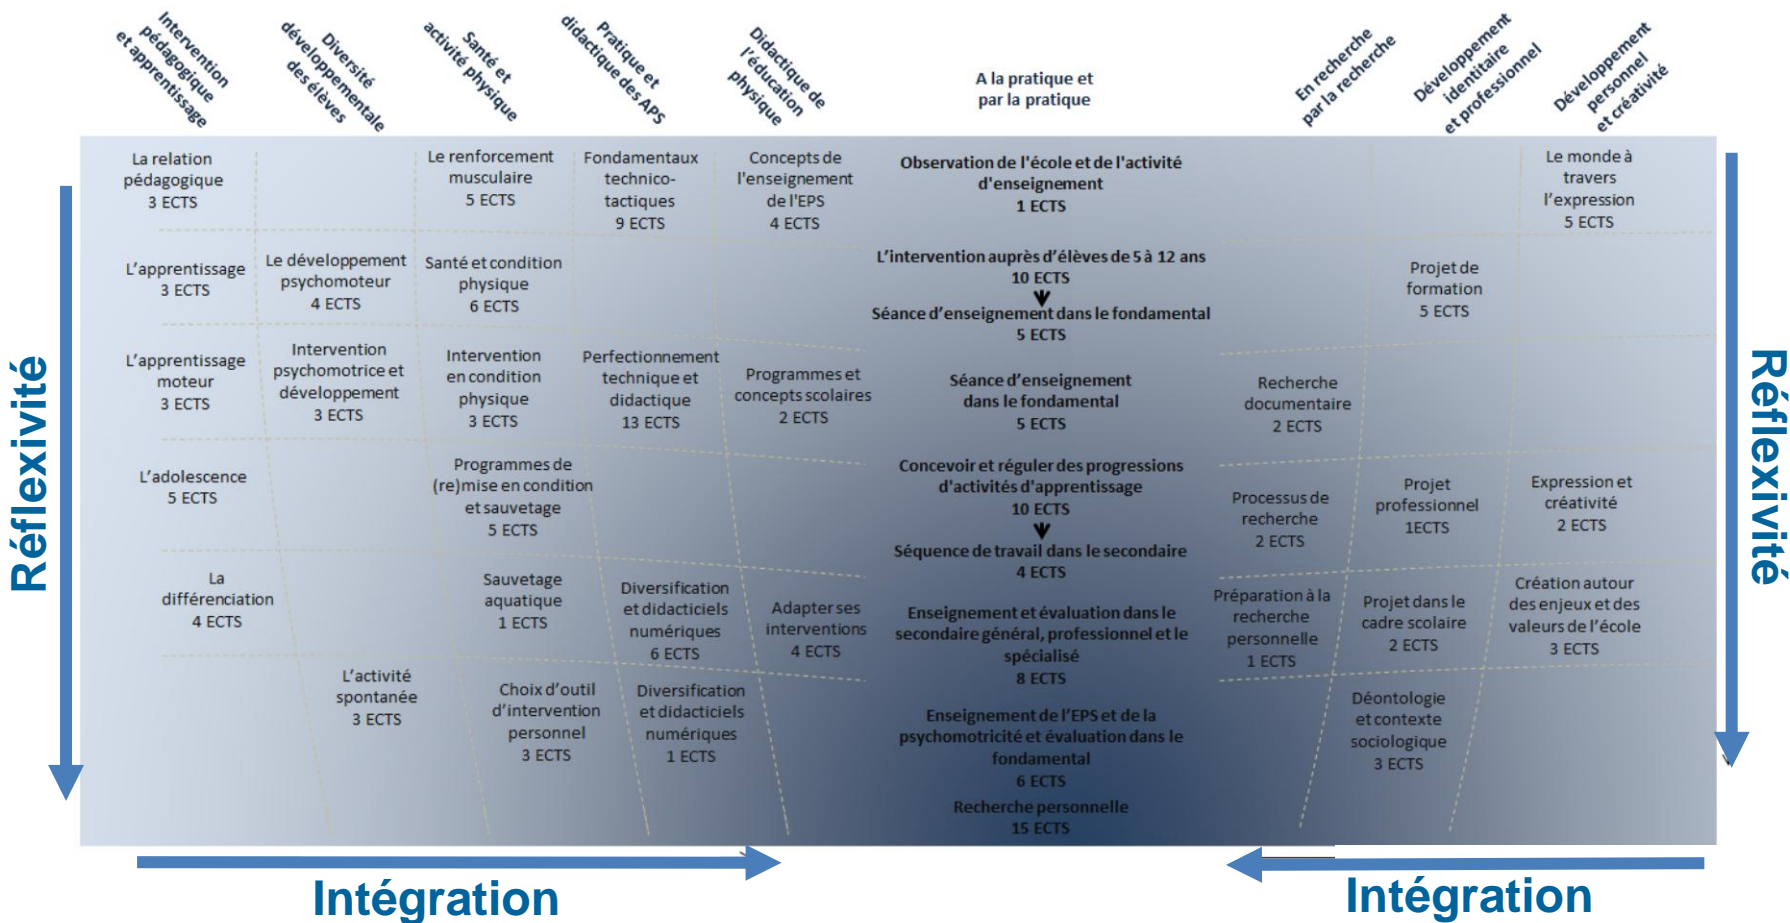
Intervention pédagogique et apprentissage

Diversité développementale des élèves

Santé et activité physique

Pratique et didactique des APS

Didactique de l'éducation physique

A la pratique et par la pratique

En recherche par la recherche

Développement identitaire et professionnel

Développement personnel et créativité

Réflexivité

La relation pédagogique 3 ECTS

L'apprentissage 3 ECTS

L'apprentissage moteur 3 ECTS

L'adolescence 5 ECTS

La différenciation 4 ECTS

Le développement psychomoteur 4 ECTS

Intervention psychomotrice et développement 3 ECTS

L'activité spontanée 3 ECTS

Le renforcement musculaire 5 ECTS

Santé et condition physique 6 ECTS

Intervention en condition physique 3 ECTS

Programmes de (re)mise en condition et sauvetage 5 ECTS

Sauvetage aquatique 1 ECTS

Choix d'outil d'intervention personnel 3 ECTS

Fondamentaux technico-tactiques 9 ECTS

Perfectionnement technique et didactique 13 ECTS

Diversification et didacticiels numériques 6 ECTS

Diversification et didacticiels numériques 1 ECTS

Concepts de l'enseignement de l'EPS 4 ECTS

Programmes et concepts scolaires 2 ECTS

Adapter ses interventions 4 ECTS

Observation de l'école et de l'activité d'enseignement 1 ECTS

L'intervention auprès d'élèves de 5 à 12 ans 10 ECTS

Séance d'enseignement dans le fondamental 5 ECTS

Séance d'enseignement dans le fondamental 5 ECTS

Concevoir et réguler des progressions d'activités d'apprentissage 10 ECTS

Séquence de travail dans le secondaire 4 ECTS

Enseignement et évaluation dans le secondaire général, professionnel et le spécialisé 8 ECTS

Enseignement de l'EPS et de la psychomotricité et évaluation dans le fondamental 6 ECTS

Recherche personnelle 15 ECTS

Recherche documentaire 2 ECTS

Processus de recherche 2 ECTS

Préparation à la recherche personnelle 1 ECTS

Projet de formation 5 ECTS

Projet professionnel 1ECTS

Projet dans le cadre scolaire 2 ECTS

Déontologie et contexte sociologique 3 ECTS

Le monde à travers l'expression 5 ECTS

Expression et créativité 2 ECTS

Création autour des enjeux et des valeurs de l'école 3 ECTS

Réflexivité

Intégration

Intégration